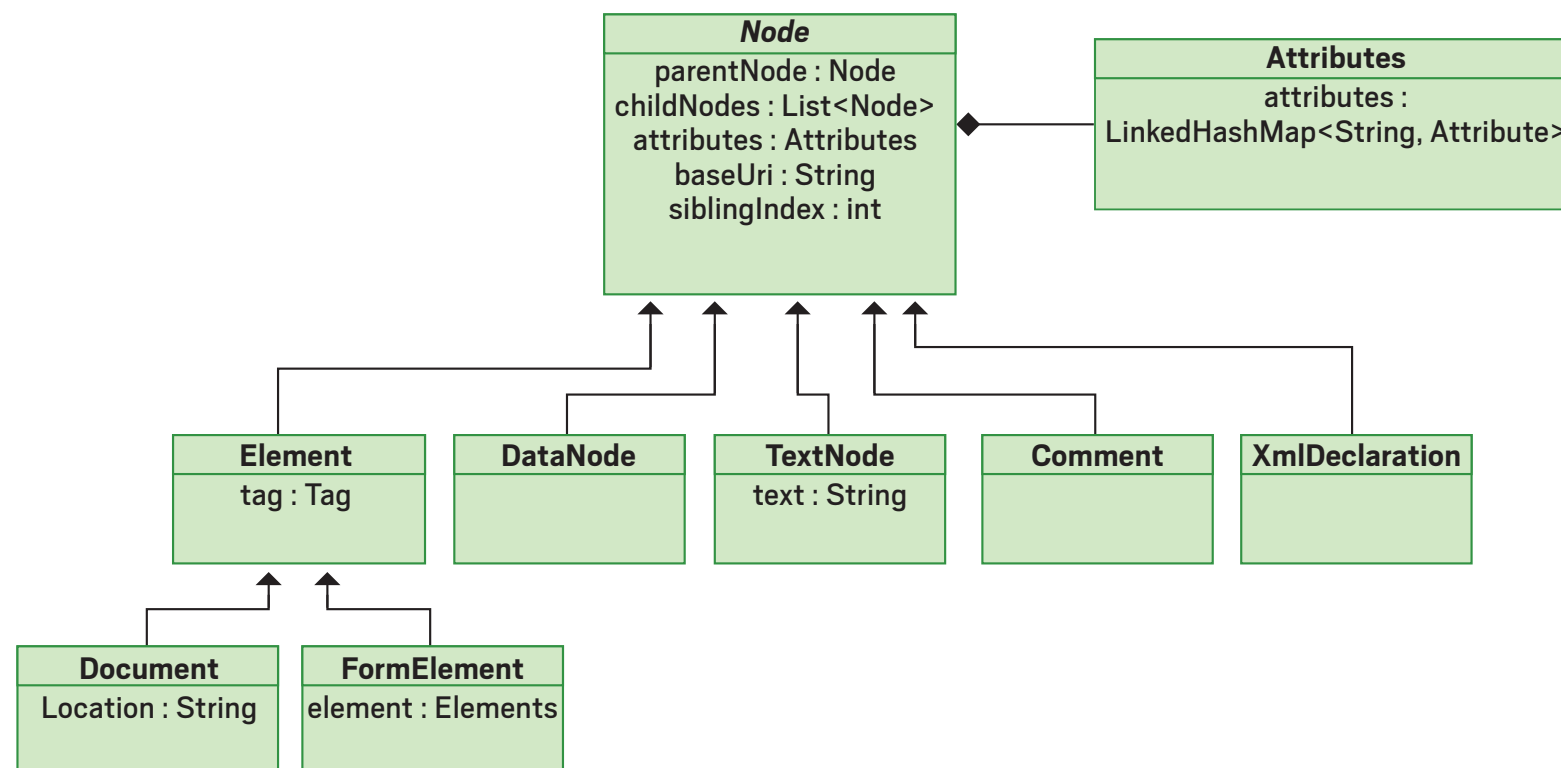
Node
parentNode : Node
childNodes : List<Node>
attributes : Attributes
baseUri : String
siblingIndex : int

Attributes
attributes :
LinkedHashMap<String, Attribute>

Element
tag : Tag

DataNode

TextNode
text : String

Comment

XmlDeclaration

Document
Location : String

FormElement
element : Elements